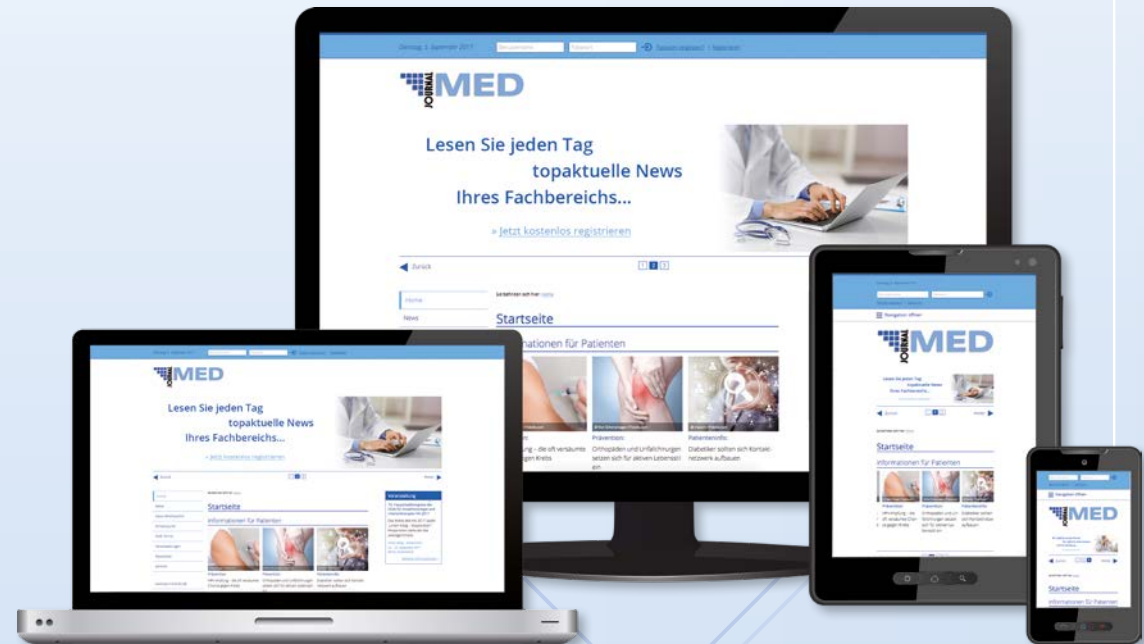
Dienstag, 5. September 2017

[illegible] anmelden | Registrieren

JOURNAL MED

Lesen Sie jeden Tag topaktuelle News Ihres Fachbereichs...

» Jetzt kostenlos registrieren

Zurück

1 2 3

Home

News

Sie befinden sich hier: Home

Startseite

Informationen für Patienten

Prävention:

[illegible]ung – die oft versäumte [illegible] gegen Krebs

Prävention:

Orthopäden und Unfallchirurgen setzen sich für aktiven Lebensstil ein

Patienteninfo:

Diabetiker sollten sich Kontakt-netzwerk aufbauen

JOURNAL MED

Lesen Sie jeden Tag topaktuelle News Ihres Fachbereichs...

» Jetzt kostenlos registrieren

Startseite

Informationen für Patienten

JOURNAL MED

Startseite

Informationen für Patienten

JOURNAL MED

Startseite

Informationen für Patienten